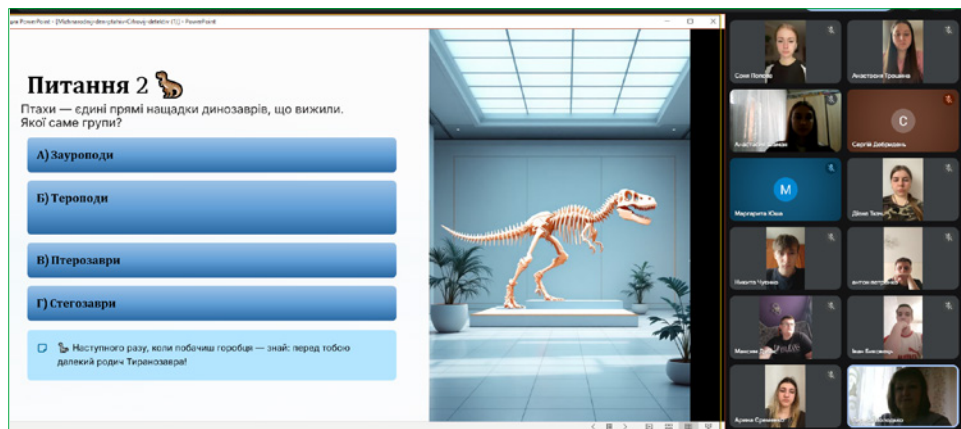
ure PowerPoint - [Міжнародний-день-тварин-Слівоцький-детектив (1)] - PowerPoint

Питання 2 🦕

Птахи — єдині прямі нащадки динозаврів, що вижили. Якої саме групи?

А) Зауроподи

Б) Тероподи

В) Птерозаври

Г) Стегозаври

🦕 Наступного разу, коли побачиш горобця — знай: перед тобою далекий родич Тиранозавра!

Соня Попова

Анастасія Трошина

Анастасія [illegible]

С

Сергій Добродзень

М

Маргарита Юзва

Діана Ткач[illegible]

Нікита Чуєнко

антон ветр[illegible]

Максим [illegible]

Іван Бисюк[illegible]

Арина Срем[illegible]

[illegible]